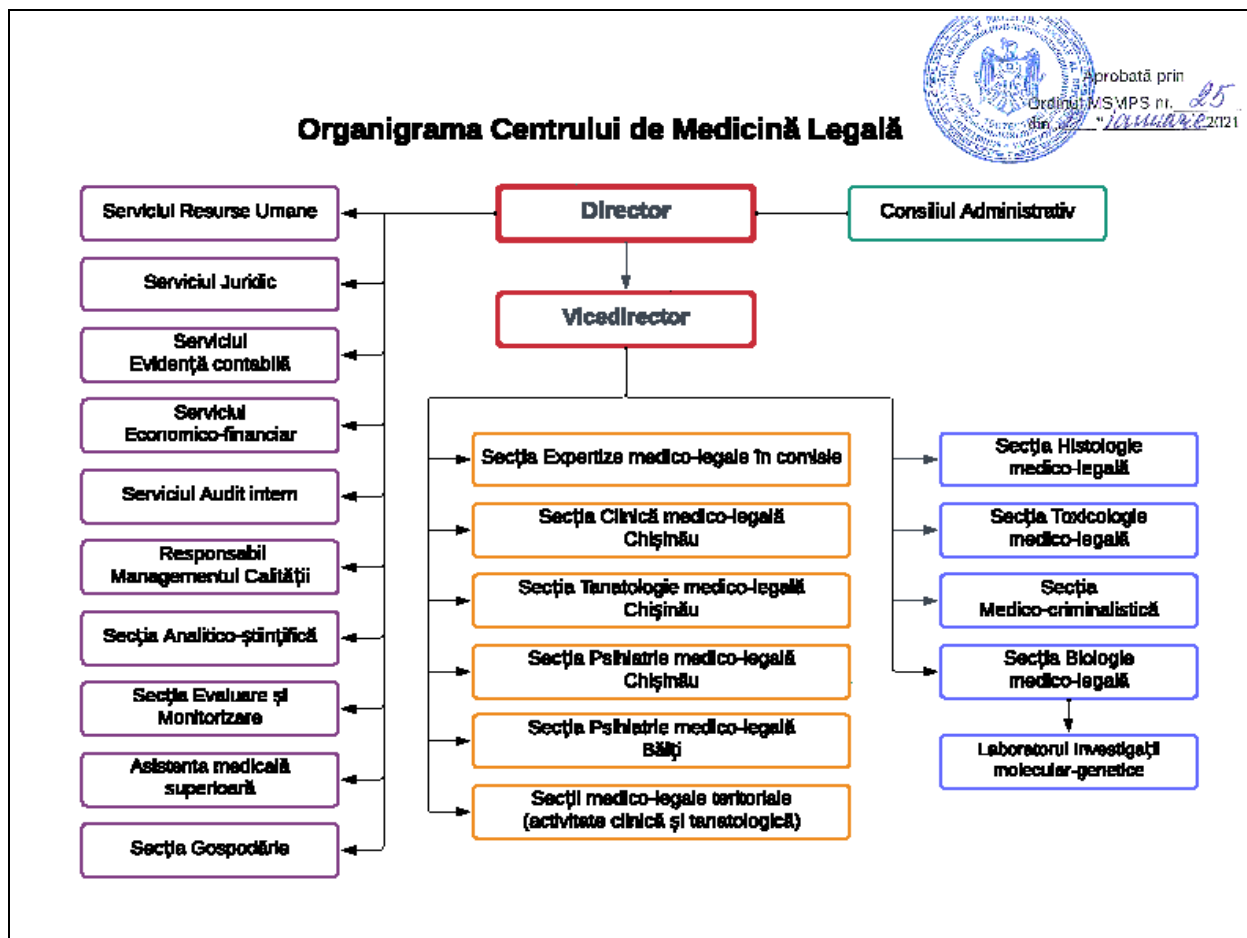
Aprobată prin
Ordinul MSMPS nr. 25
din 22 ianuarie 2021

Organigrama Centrului de Medicină Legală

Director

Consiliul Administrativ

Vicedirector

Serviciul Resurse Umane

Serviciul Juridic

Serviciul Evidență contabilă

Serviciul Economico-financiar

Serviciul Audit intern

Responsabil Managementul Calității

Secția Analitico-științifică

Secția Evaluare și Monitorizare

Asistenta medicală superioară

Secția Gospodărie

Secția Expertize medico-legale în comisie

Secția Clinică medico-legală Chișinău

Secția Tanatologie medico-legală Chișinău

Secția Psihiatrie medico-legală Chișinău

Secția Psihiatrie medico-legală Bălți

Secții medico-legale teritoriale (activitate clinică și tanatologică)

Secția Histologie medico-legală

Secția Toxicologie medico-legală

Secția Medico-criminalistică

Secția Biologie medico-legală

Laboratorul investigații molecular-genetice